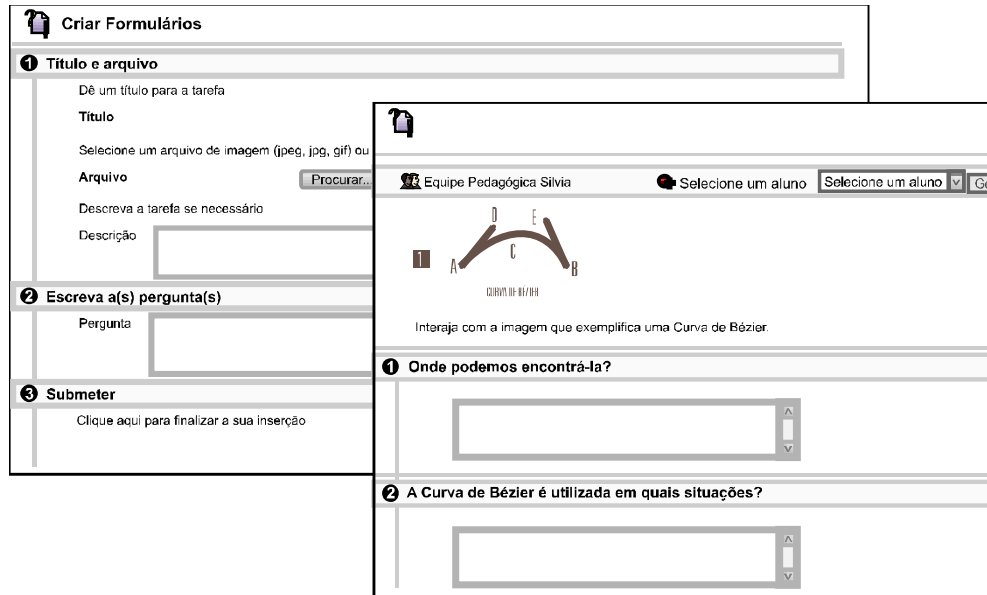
Criar Formulários

❶ Título e arquivo

Dê um título para a tarefa

Título

Selecione um arquivo de imagem (jpeg, jpg, gif) ou

Arquivo Procurar...

Descreva a tarefa se necessário

Descrição

❷ Escreva a(s) pergunta(s)

Pergunta

❸ Submeter

Clique aqui para finalizar a sua inserção

Equipe Pedagógica Silvia Selecione um aluno Selecione um aluno Go

1 A D E C B

CURVA DE BÉZIER

Interaja com a imagem que exemplifica uma Curva de Bézier.

❶ Onde podemos encontrá-la?

❷ A Curva de Bézier é utilizada em quais situações?